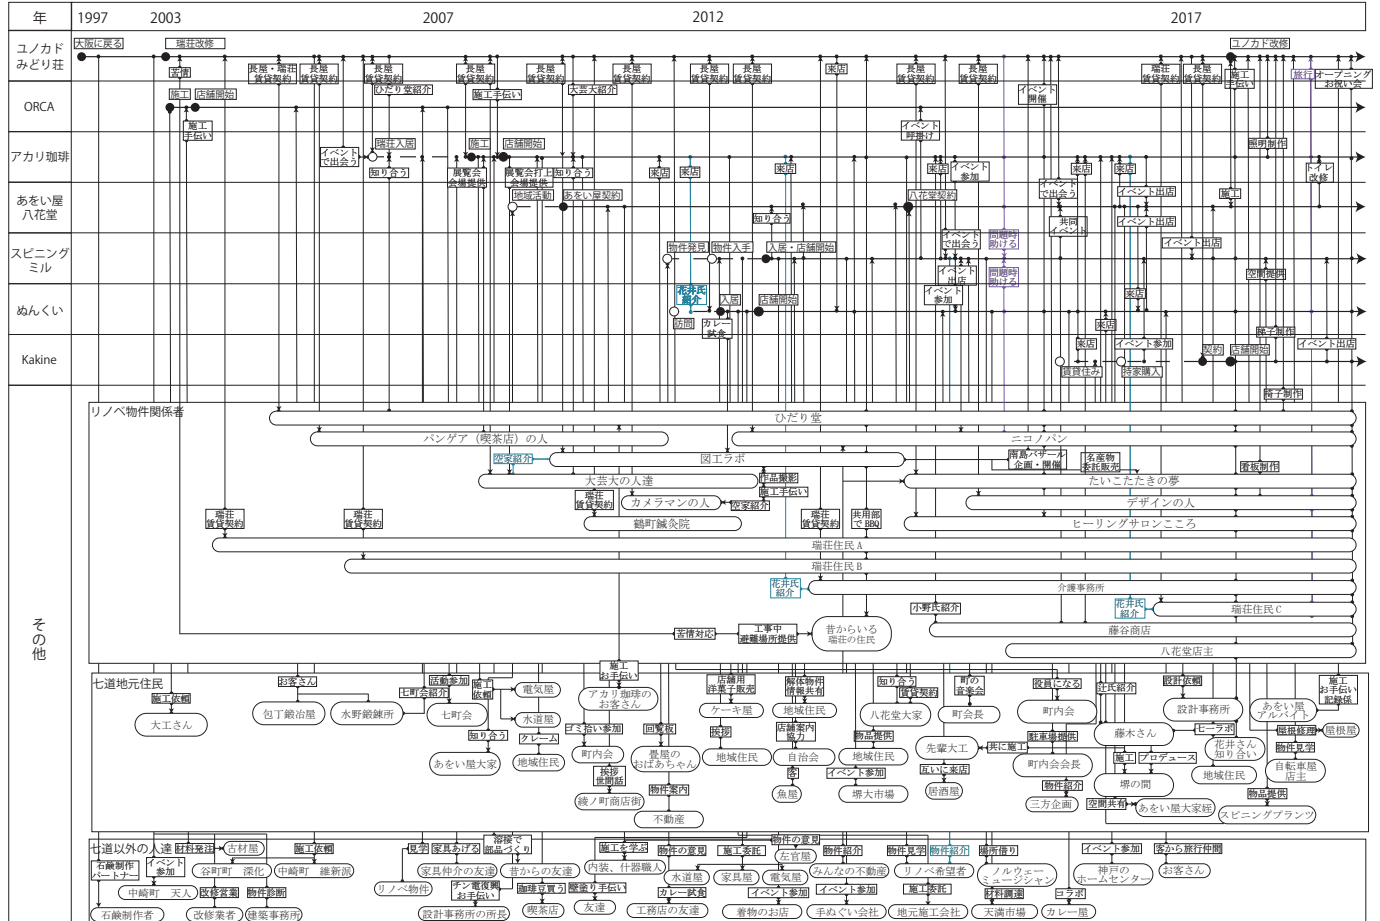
年 1997 2003 2007 2012 2017

ユノカド みどり荘
ORCA
アカリ珈琲
あおい屋 八花堂
スピニング ミル
ぬんくい
Kakine
その他

大阪に戻る
瑞荘改修
家書
長屋・瑞荘 賃貸契約
長屋 賃貸契約
長屋 賃貸契約
長屋 賃貸契約
長屋 賃貸契約
長屋 賃貸契約
長屋 賃貸契約
長屋 賃貸契約
長屋 賃貸契約
来店
長屋 賃貸契約
長屋 賃貸契約
瑞荘 賃貸契約
長屋 賃貸契約
ユノカド改修
施工 お手伝い
旅行
オープニング お祝い会

施工
店舗開始
施工 手伝い
ひだり堂紹介
施工手伝い
大芸大紹介
イベント 開催

イベント で出会う
瑞荘入居
知り合う
施工
店舗開始
展覧会 会場提供
展覧会打上 会場提供
知り合う
来店
来店
来店
イベント 呼掛け
来店
イベント 参加
来店
来店
照明制作
トイレ 改修

地域活動
あおい屋契約
知り合う
八花堂契約
イベント で出会う
共同 イベント
イベント出店
イベント出店
施工

物件発見
物件入手
入居・店舗開始
イベント で出会う
問題時 助ける
イベント出店
イベント 出店
問題時 助ける
空間提供

花井氏 紹介
入居
店舗開始
イベント 参加
来店
訪問
カレー 試食
来店
棒子制作
イベント出店
来店
イベント参加
契約
店舗開始
賃貸住み
空家購入
椅子制作

リノベ物件関係者
ひだり堂
パンゲア（喫茶店）の人
ニコノパン
空家紹介
図工ラボ
南島バザール 企画・開催
名産物 委託販売
看板制作
大芸大の人達
作品撮影
施工手伝い
たいこたたきの夢
瑞荘 賃貸契約
カメラマンの人
空家紹介
デザインの人
瑞荘 賃貸契約
瑞荘 賃貸契約
鶴町鍼灸院
瑞荘 賃貸契約
共用部 でBBQ
ヒーリングサロンこころ
瑞荘住民A
瑞荘住民B
花井氏 紹介
介護事務所
小野氏紹介
花井氏 紹介
瑞荘住民C
苦情対応
工事中 避難場所提供
昔からいる 瑞荘の住民
藤谷商店
八花堂店主

七道地元住民
施工依頼
大工さん
お客さん
包丁鍛冶屋
水野鍛錬所
活動参加
七町会紹介
七町会
施工 依頼
電気屋
水道屋
クレーム
知り合う
あおい屋大家
地域住民
施工 お手伝い
アカリ珈琲の お客さん
ゴミ拾い参加
町内会
挨拶 世間話
綾ノ町商店街
回覧板
畳屋の おばあちゃん
物件案内
不動産
店舗用 洋菓子販売
ケーキ屋
挨拶
地域住民
解体物件 情報共有
地域住民
店舗案内 協力
自治会
客
魚屋
物品提供
地域住民
イベント参加
堺大市場
知り合う
賃貸契約
八花堂大家
町の 音楽会
町会長
先輩大工
共に施工
互いに来店
居酒屋
役員になる
町内会
駐車場提供
町内会会長
物件紹介
三方企画
社長紹介
藤木さん
施工
プロデュース
堺の間
空間共有
あおい屋大家様
設計依頼
設計事務所
ヒーラボ
花井さん 知り合い
地域住民
あおい屋 アルバイト
屋根修理
屋根屋
物件見学
自転車屋 店主
物品提供
スピニングプランツ
施工 お手伝い 記録係

七道以外の人達
材料発注
古材屋
施工依頼
石鹸制作 パートナー
イベント 参加
谷町町 深化
中崎町 維新派
中崎町 天人
改修営業
物件診断
石鹸制作者
改修業者
建築事務所
見学
リノベ物件
家具あげる
家具仲介の友達
溶接で 部品づくり
お手伝い
チン電復興 お手伝い
設計事務所の所長
昔からの友達
珈琲豆買う
喫茶店
壁塗り手伝い
友達
施工を学ぶ
内装、什器職人
工務店の友達
物件の意見
水道屋
カレー試食
施工委託
家具屋
物件の意見
左官屋
電気屋
イベント参加
着物のお店
物件紹介
みんなの不動産
イベント参加
手ぬぐい会社
物件見学
リノベ希望者
施工委託
地元施工会社
物件紹介
場所借り
ノルウェー ミュージシャン
材料調達
天満市場
コラボ
カレー屋
イベント参加
神戸の ホームセンター
客から旅行仲間
お客さん